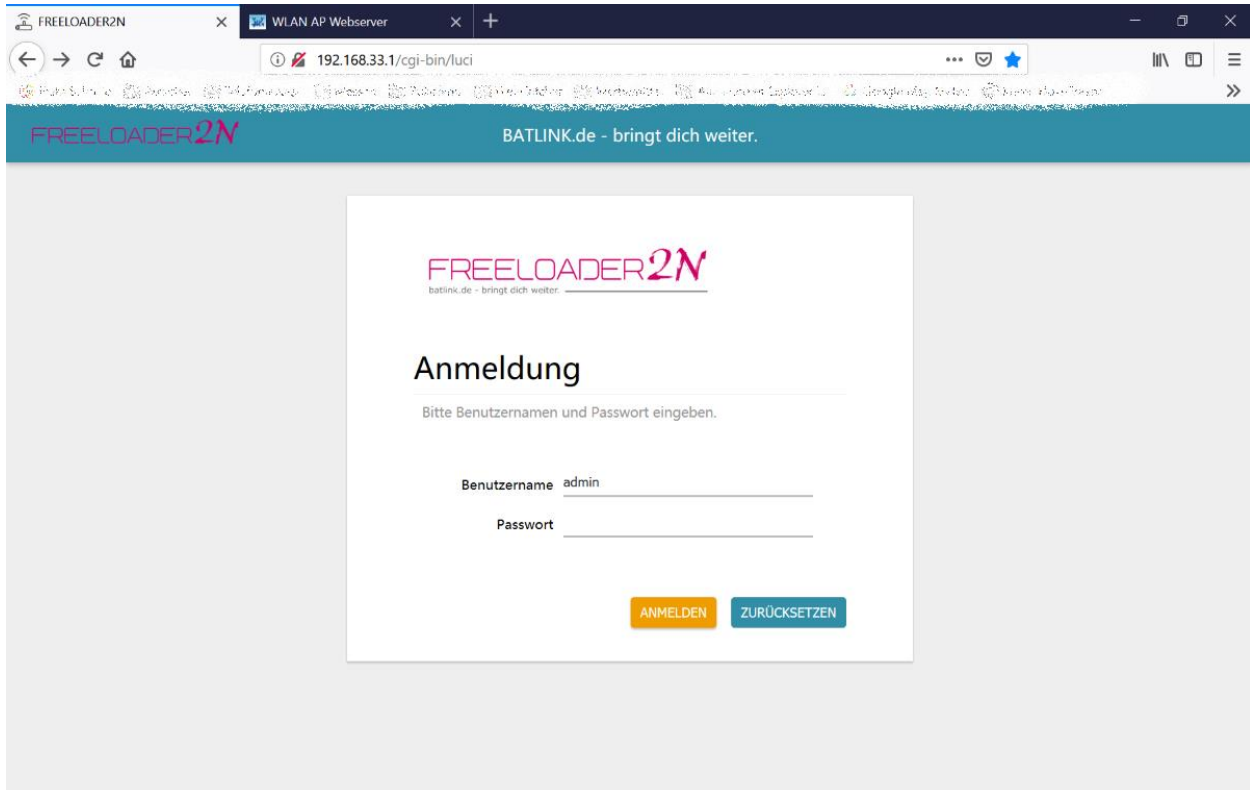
FREELOADER2N
WLAN AP Webserver
192.168.33.1/cgi-bin/luci
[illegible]
FREELOADER2N
BATLINK.de - bringt dich weiter.

FREELOADER2N
batlink.de - bringt dich weiter.

Anmeldung

Bitte Benutzernamen und Passwort eingeben.

Benutzername admin
Passwort

ANMELDEN
ZURÜCKSETZEN